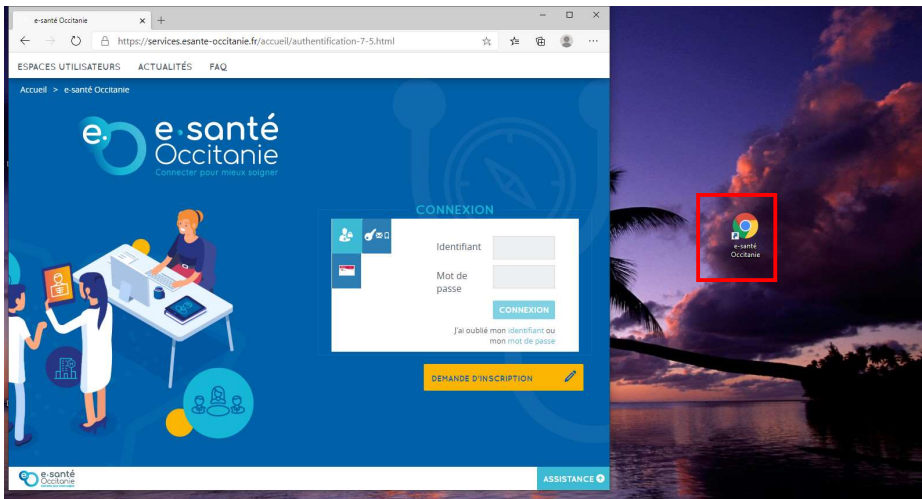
e-santé Occitanie

https://services.esante-occitanie.fr/accueil/authentification-7-5.html

ESPACES UTILISATEURS ACTUALITÉS FAQ

Accueil > e-santé Occitanie

e-santé Occitanie
Connecter pour mieux soigner

CONNEXION

Identifiant

Mot de passe

CONNEXION

J'ai oublié mon identifiant ou mon mot de passe

DEMANDE D'INSCRIPTION

e-santé Occitanie

ASSISTANCE

e-santé Occitanie